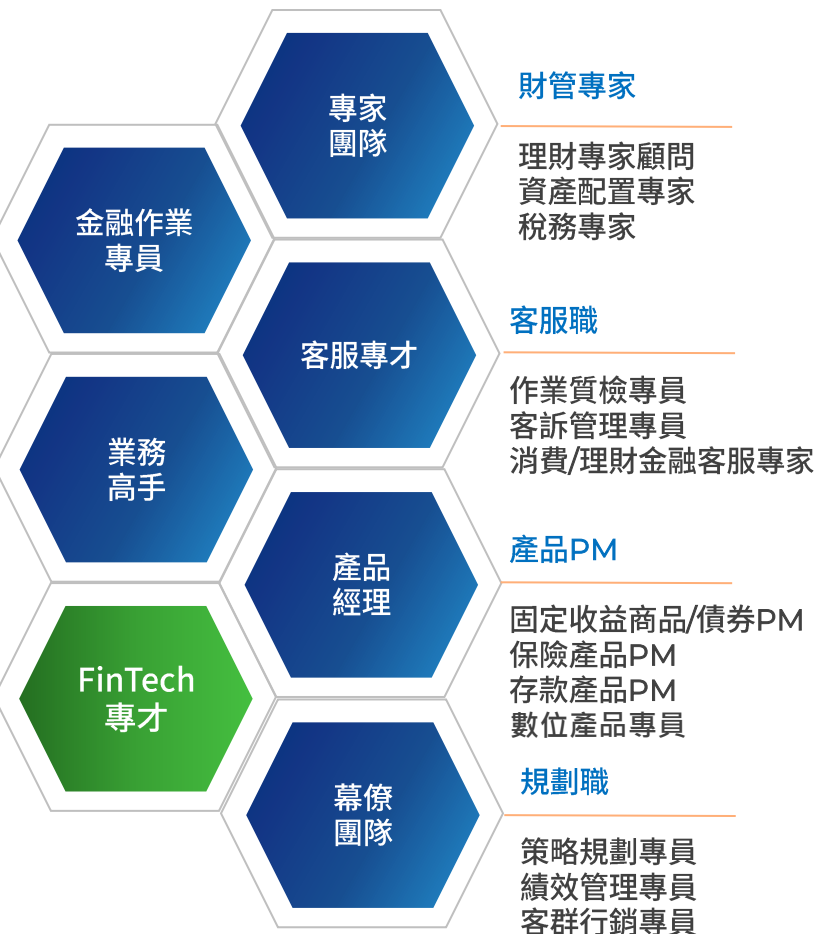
專家
團隊

財管專家

理財專家顧問
資產配置專家
稅務專家

金融作業
專員

客服專才

客服職

作業質檢專員
客訴管理專員
消費/理財金融客服專家

業務
高手

產品
經理

產品PM

固定收益商品/債券PM
保險產品PM
存款產品PM
數位產品專員

FinTech
專才

幕僚
團隊

規劃職

策略規劃專員
績效管理專員
客群行銷專員